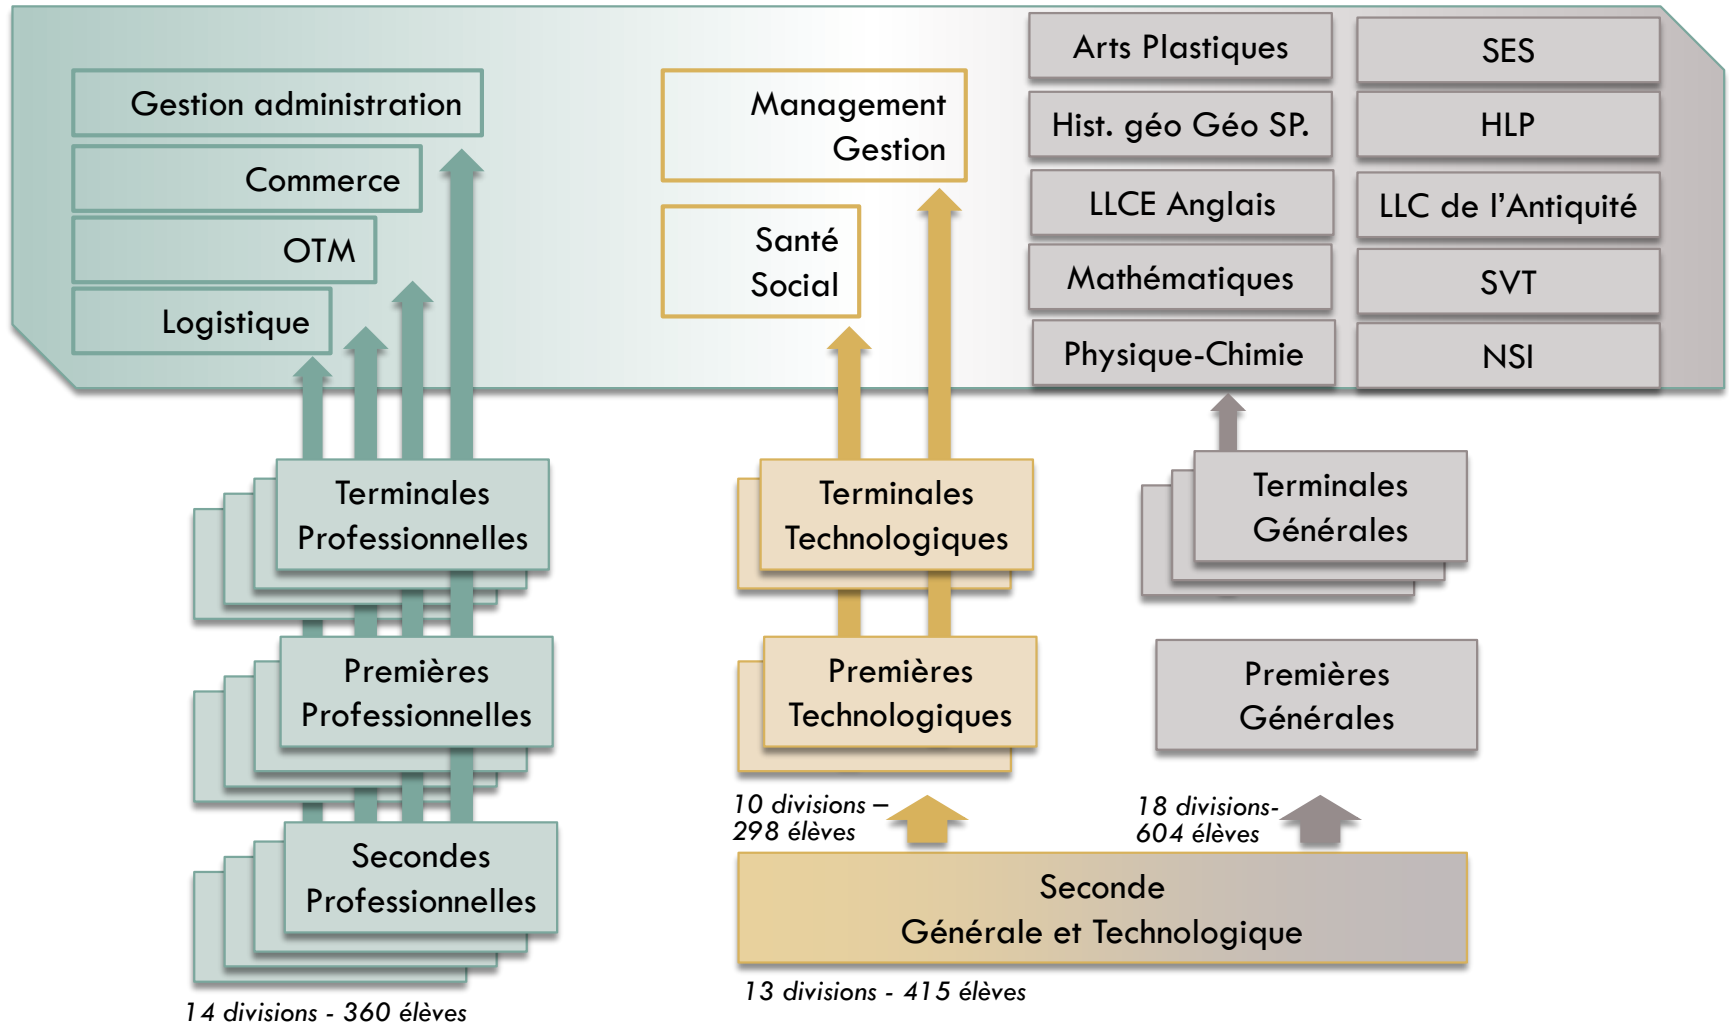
Gestion administration

Commerce

OTM

Logistique

Management Gestion

Santé Social

Arts Plastiques

SES

Hist. géo Géo SP.

HLP

LLCE Anglais

LLC de l'Antiquité

Mathématiques

SVT

Physique-Chimie

NSI

Terminales Professionnelles

Terminales Technologiques

Terminales Générales

Premières Professionnelles

Premières Technologiques

Premières Générales

10 divisions – 298 élèves

18 divisions- 604 élèves

Secondes Professionnelles

Seconde Générale et Technologique

14 divisions - 360 élèves

13 divisions - 415 élèves